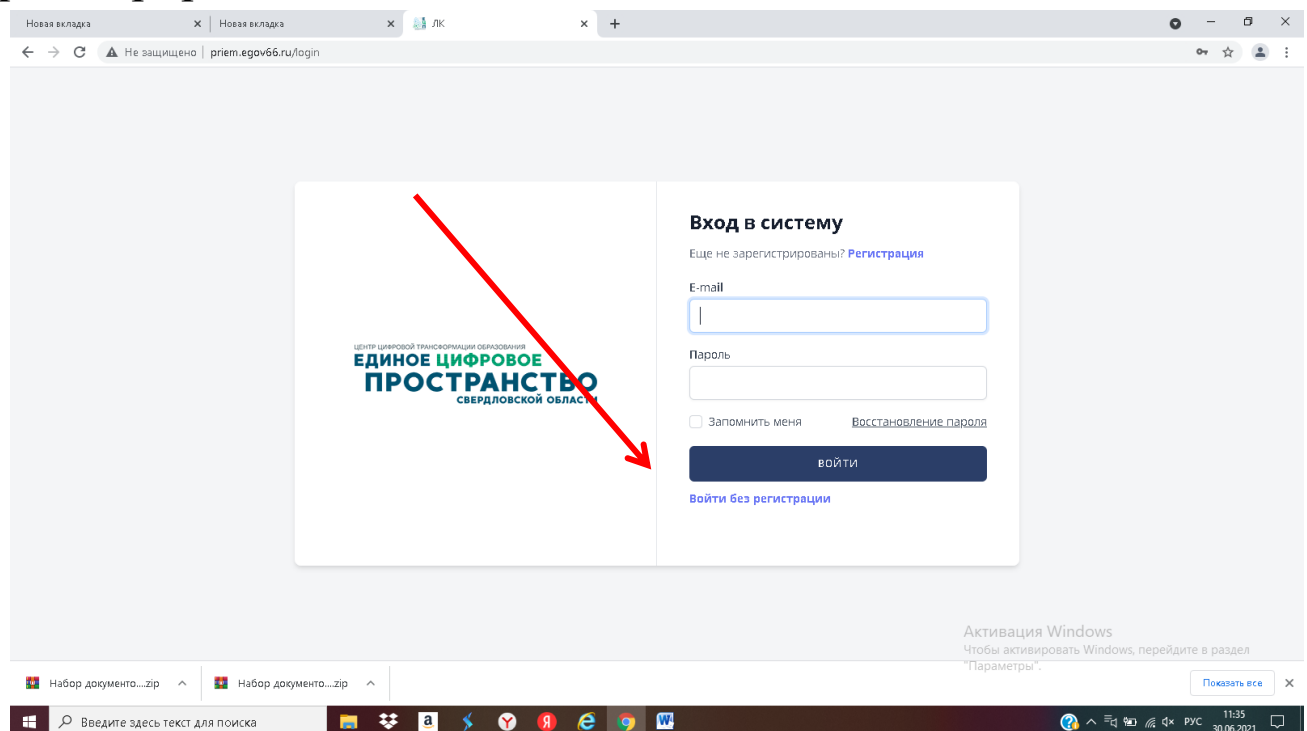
Новая вкладка
Новая вкладка
ЛК
Не защищено | priem.egov66.ru/login

ЦЕНТР ЦИФРОВОЙ ТРАНСФОРМАЦИИ ОБРАЗОВАНИЯ
ЕДИНОЕ ЦИФРОВОЕ ПРОСТРАНСТВО
СВЕРДЛОВСКОЙ ОБЛАСТИ

Вход в систему

Еще не зарегистрированы? Регистрация

E-mail

Пароль

Запомнить меня
Восстановление пароля

ВОЙТИ

Войти без регистрации

Активация Windows
Чтобы активировать Windows, перейдите в раздел "Параметры".

Набор документо....zip
Набор документо....zip
Показать все

Введите здесь текст для поиска
РУС
11:35
30.06.2021